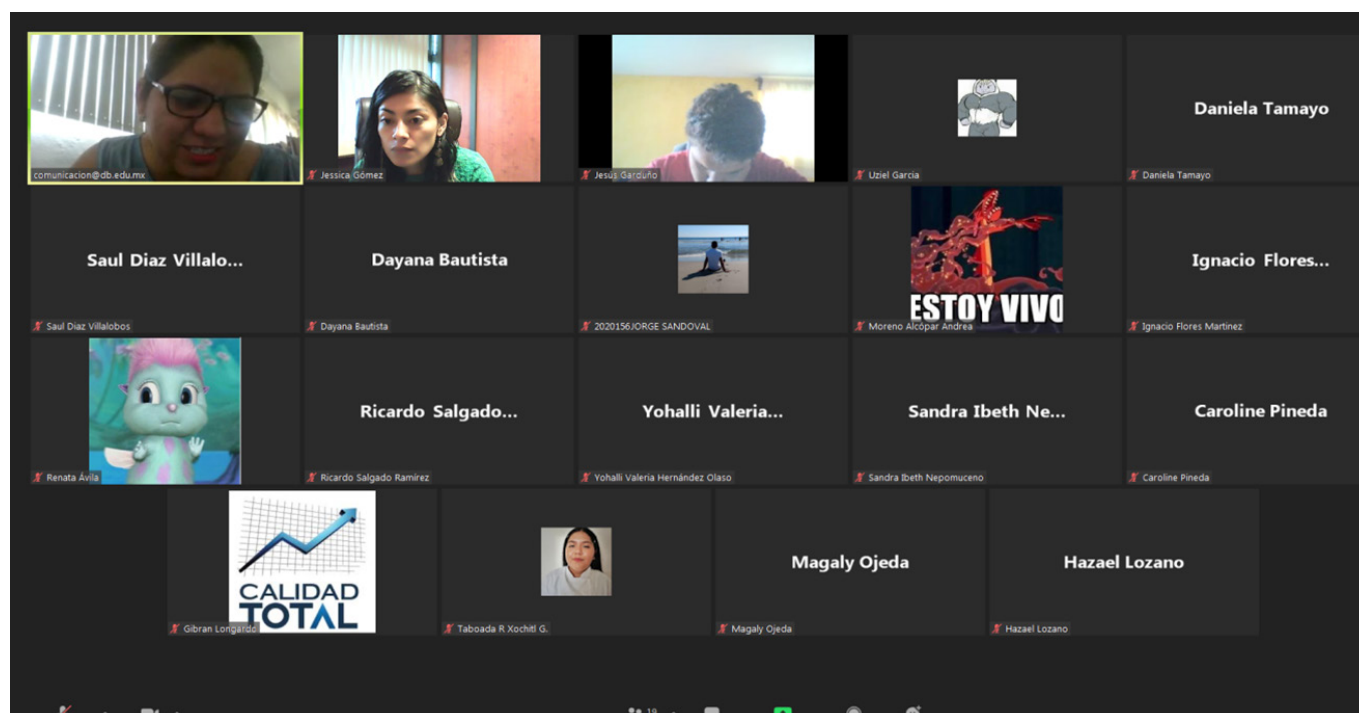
comunicacion@db.edu.mx

Jessica Gómez

Jesus Garduño

Uziel García

Daniela Tamayo

Daniela Tamayo

Saul Diaz Villalo...

Saul Diaz Villalobos

Dayana Bautista

Dayana Bautista

2020156JORGE SANDOVAL

ESTOY VIVO

Moreno Alcópar Andrea

Ignacio Flores...

Ignacio Flores Martinez

Renata Ávila

Ricardo Salgado...

Ricardo Salgado Ramírez

Yohalli Valeria...

Yohalli Valeria Hernández Olaso

Sandra Ibeth Ne...

Sandra Ibeth Nepomuceno

Caroline Pineda

Caroline Pineda

CALIDAD TOTAL

Gibran Longardo

Taboada R Xochitl G.

Magaly Ojeda

Magaly Ojeda

Hazael Lozano

Hazael Lozano